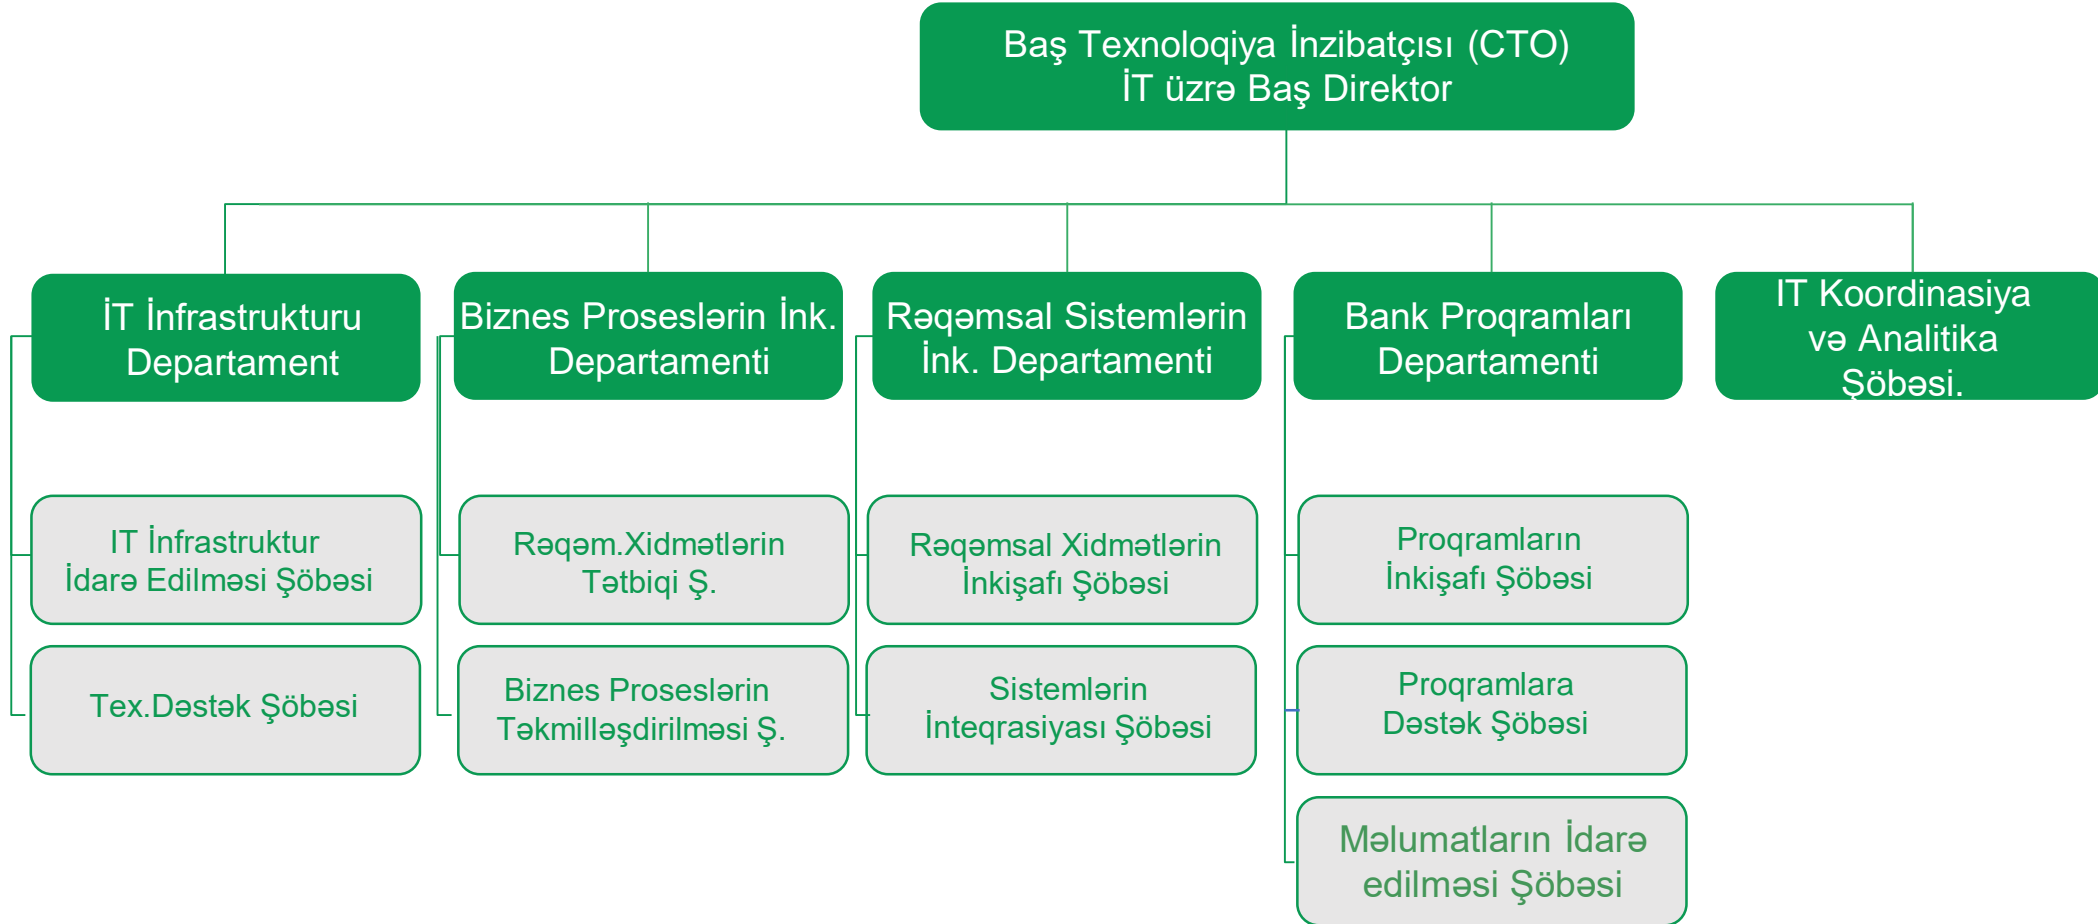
Baş Texnoloqiya İnzibatçısı (CTO)
İT üzrə Baş Direktor

İT İnfrastrukturu Departament

Biznes Proseslərin İnk. Departamenti

Rəqəmsal Sistemlərin İnk. Departamenti

Bank Proqramları Departamenti

IT Koordinasiya və Analitika Şöbəsi.

IT İnfrastruktur İdarə Edilməsi Şöbəsi

Tex.Dəstək Şöbəsi

Rəqəm.Xidmətlərin Tətbiqi Ş.

Biznes Proseslərin Təkmilləşdirilməsi Ş.

Rəqəmsal Xidmətlərin İnkişafı Şöbəsi

Sistemlərin İnteqrasiyası Şöbəsi

Proqramların İnkişafı Şöbəsi

Proqramlara Dəstək Şöbəsi

Məlumatların İdarə edilməsi Şöbəsi